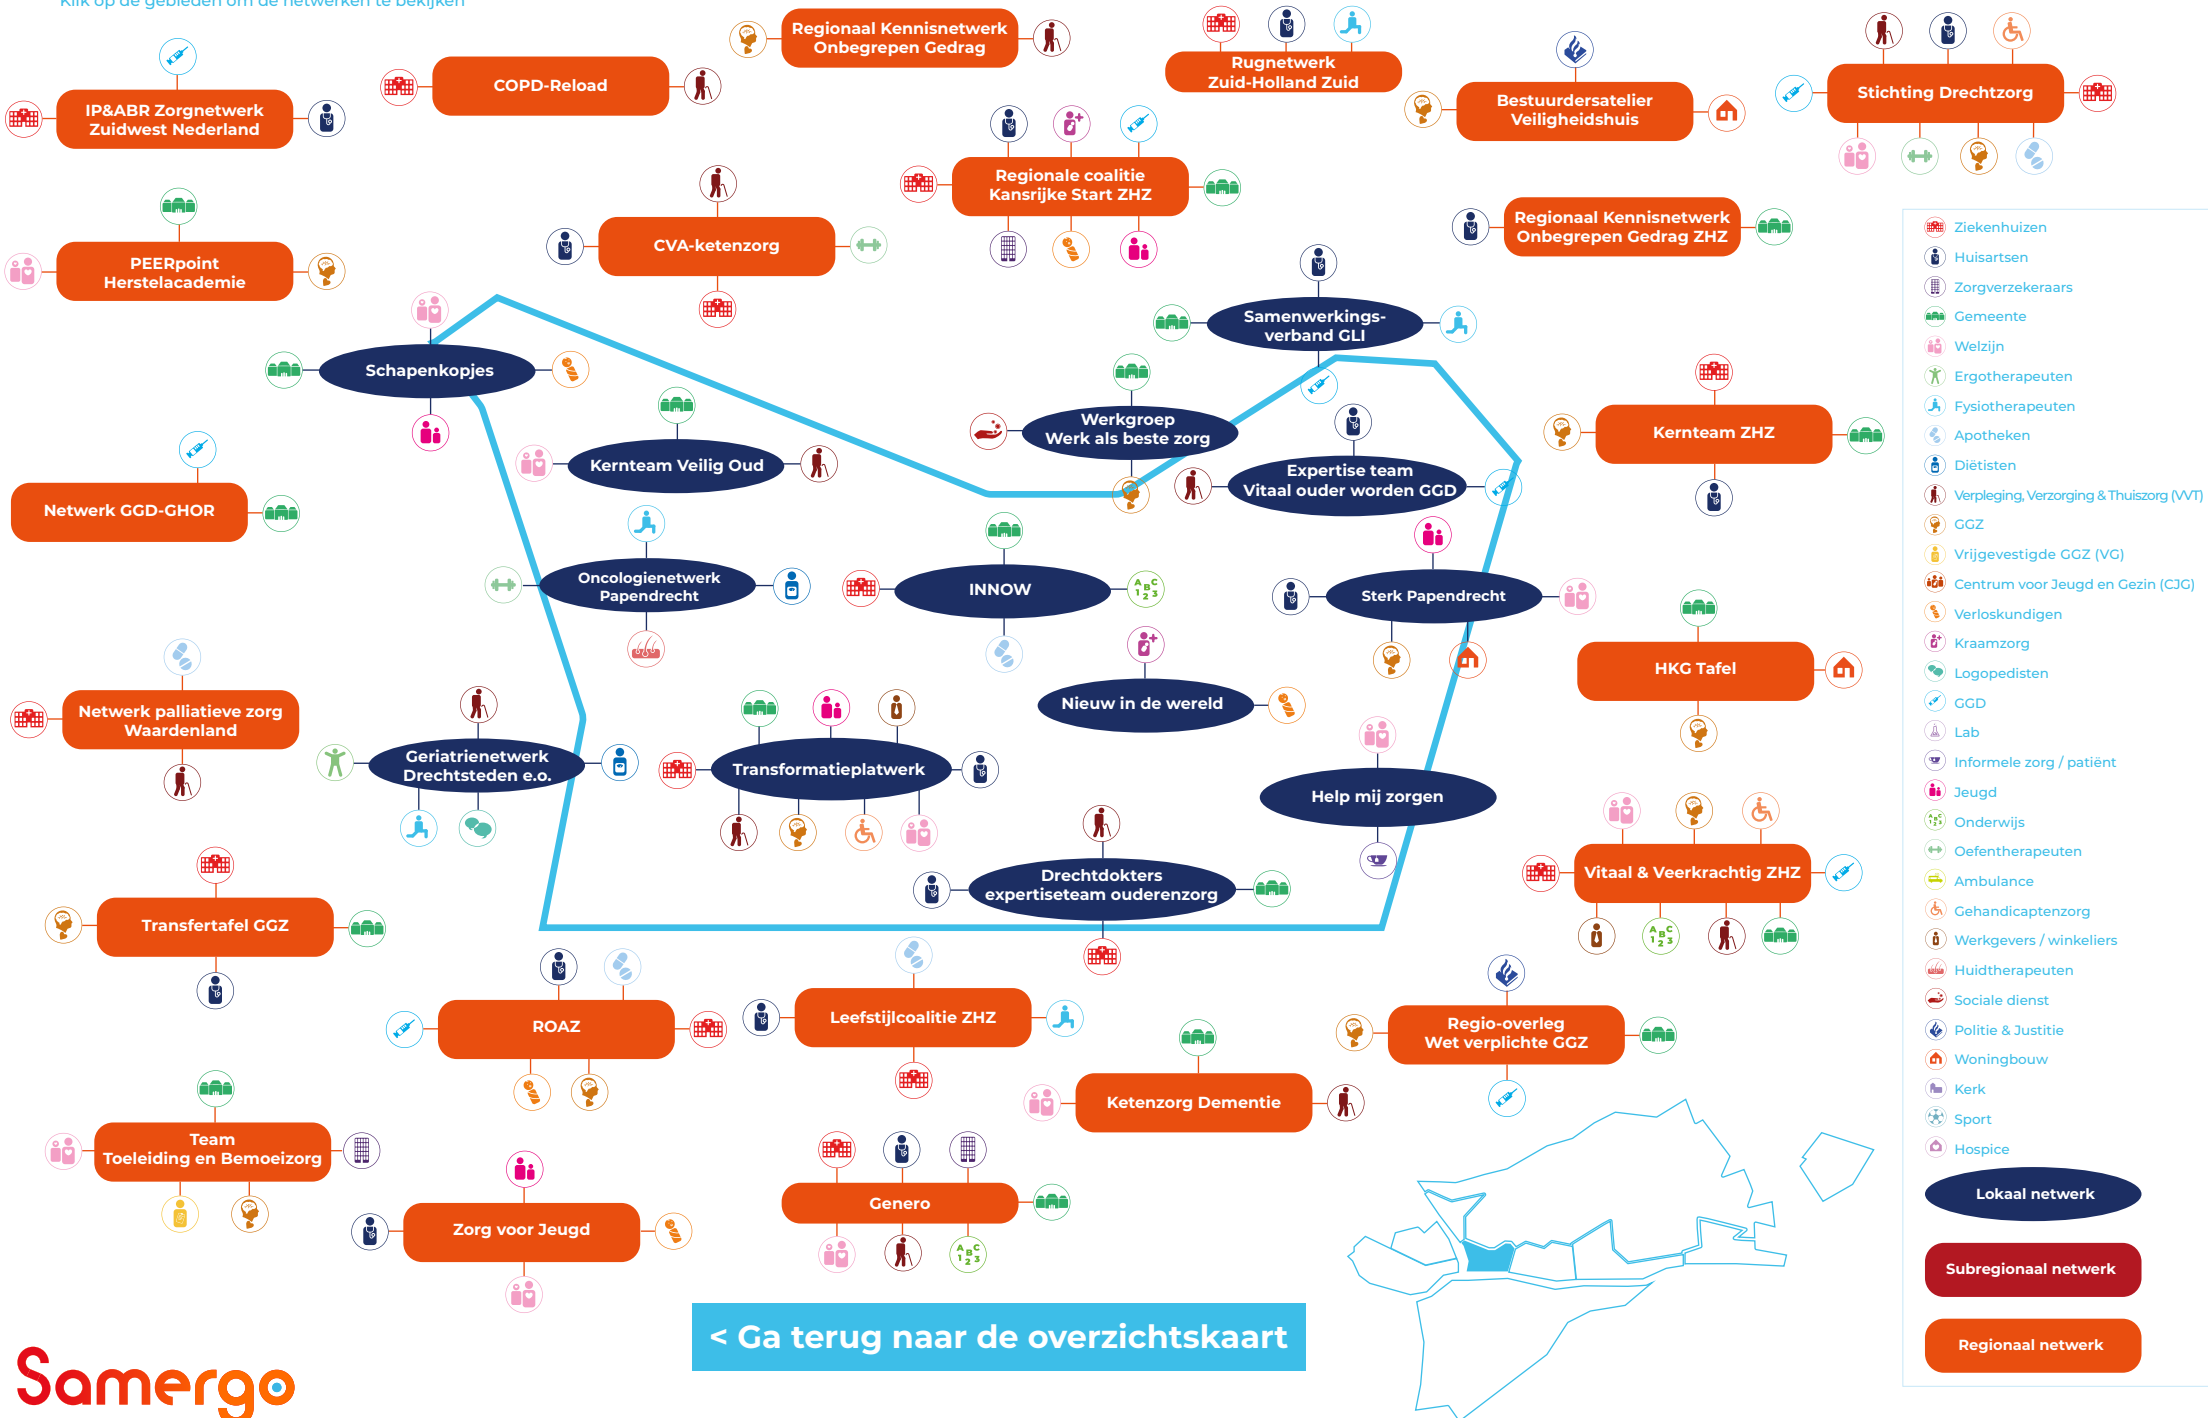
Klik op de gebieden om de netwerken te bekijken

Regionaal Kennisnetwerk Onbegrepen Gedrag

Rugnetwerk Zuid-Holland Zuid

COPD-Reload

IP&ABR Zorgnetwerk Zuidwest Nederland

Bestuurdersatelier Veiligheidshuis

Stichting Drechtzorg

Regionale coalitie Kansrijke Start ZHZ

Regionaal Kennisnetwerk Onbegrepen Gedrag ZHZ

PEERpoint Herstelacademie

CVA-ketenzorg

Samenwerkingsverband GLI

Schapenkopjes

Werkgroep Werk als beste zorg

Kernteam ZHZ

Kernteam Veilig Oud

Expertise team Vitaal ouder worden GGD

Netwerk GGD-GHOR

INNOW

Oncologienetwerk Papendrecht

Sterk Papendrecht

HKG Tafel

Nieuw in de wereld

Netwerk palliatieve zorg Waardenland

Geriatrienetwerk Drechtsteden e.o.

Transformatieplatwerk

Help mij zorgen

Vitaal & Veerkrachtig ZHZ

Drechtdokters expertiseteam ouderenzorg

Transfertafel GGZ

ROAZ

Leefstijlcoalitie ZHZ

Regio-overleg Wet verplichte GGZ

Ketenzorg Dementie

Team Toeleiding en Bemoeizorg

Zorg voor Jeugd

Genero

< Ga terug naar de overzichtskaart

Samergo

Ziekenhuizen
Huisartsen
Zorgverzekeraars
Gemeente
Welzijn
Ergotherapeuten
Fysiotherapeuten
Apotheken
Diëtisten
Verpleging, Verzorging & Thuiszorg (VVT)
GGZ
Vrijgevestigde GGZ (VG)
Centrum voor Jeugd en Gezin (CJG)
Verloskundigen
Kraamzorg
Logopedisten
GGD
Lab
Informele zorg / patiënt
Jeugd
Onderwijs
Oefentherapeuten
Ambulance
Gehandicaptenzorg
Werkgevers / winkeliers
Huidtherapeuten
Sociale dienst
Politie & Justitie
Woningbouw
Kerk
Sport
Hospice

Lokaal netwerk
Subregionaal netwerk
Regionaal netwerk